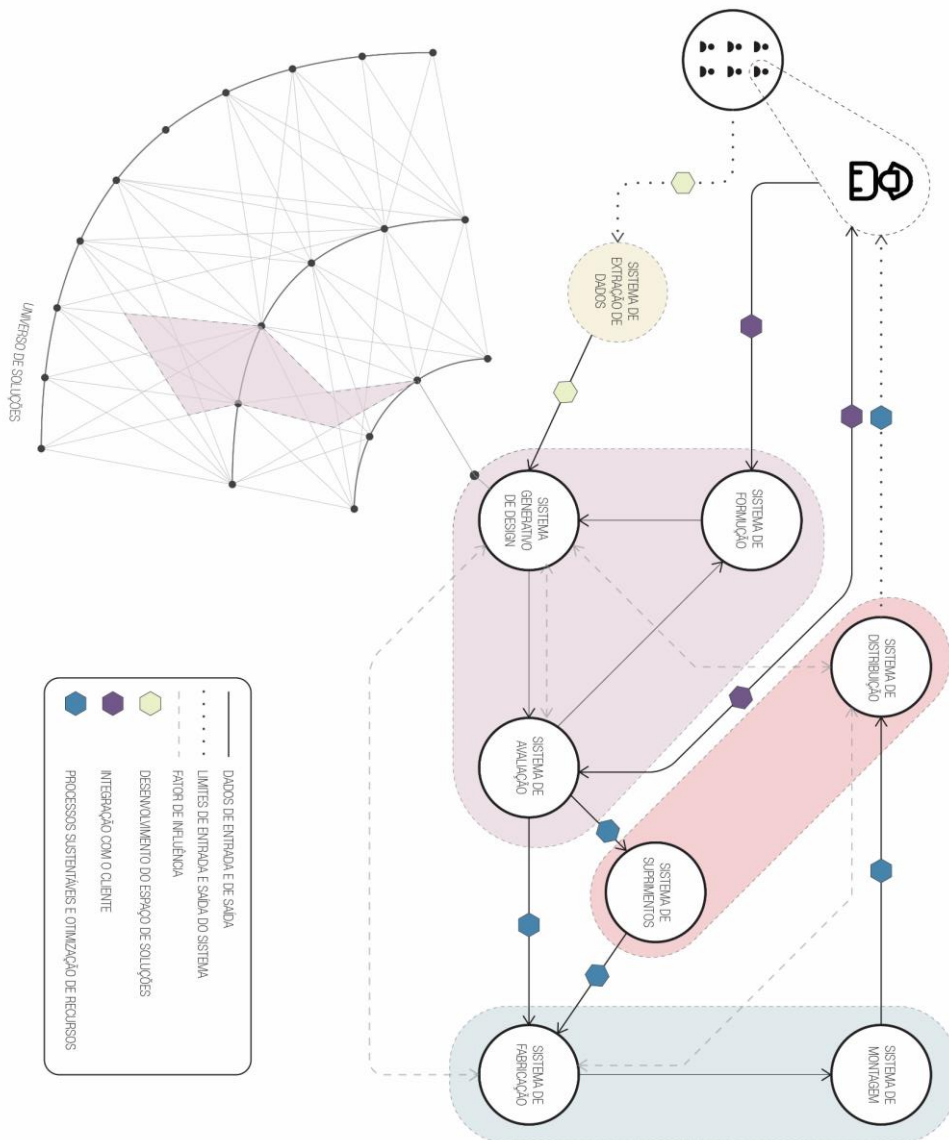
UNIVERSO DE SOLUÇÕES

SISTEMA DE EXTRAÇÃO DE DADOS

SISTEMA DE FORMULAÇÃO

SISTEMA GENERATIVO DE DESIGN

SISTEMA DE AVALIAÇÃO

SISTEMA DE DISTRIBUIÇÃO

SISTEMA DE SUPRIMENTOS

SISTEMA DE FABRICAÇÃO

SISTEMA DE MONTAGEM

DADOS DE ENTRADA E DE SAÍDA
LIMITES DE ENTRADA E SAÍDA DO SISTEMA
FATOR DE INFLUÊNCIA
DESENVOLVIMENTO DO ESPAÇO DE SOLUÇÕES
INTEGRAÇÃO COM O CLIENTE
PROCESSOS SUSTENTÁVEIS E OTIMIZAÇÃO DE RECURSOS